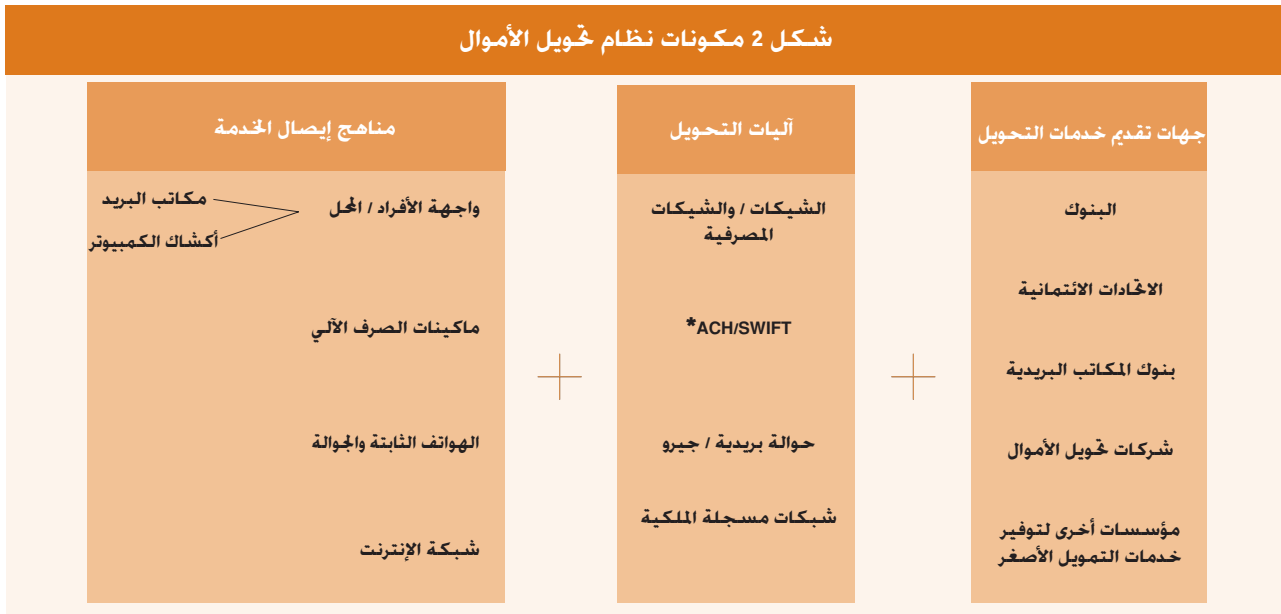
شكل 2 مكونات نظام تحويل الأموال

| جهات تقديم خدمات التحويل | آليات التحويل | مناهج إيصال الخدمة |
|---|---|---|
| البنوك | الشيكات / والشيكات المصرفية | واجهة الأفراد / المحل — مكاتب البريد، أكشاك الكمبيوتر |
| الاتحادات الائتمانية | ACH/SWIFT* | ماكينات الصرف الآلي |
| بنوك المكاتب البريدية | حوالة بريدية / جيرو | الهواتف الثابتة والجوالة |
| شركات تحويل الأموال | شبكات مسجلة الملكية | شبكة الإنترنت |
| مؤسسات أخرى لتوفير خدمات التمويل الأصغر | | |

+

+